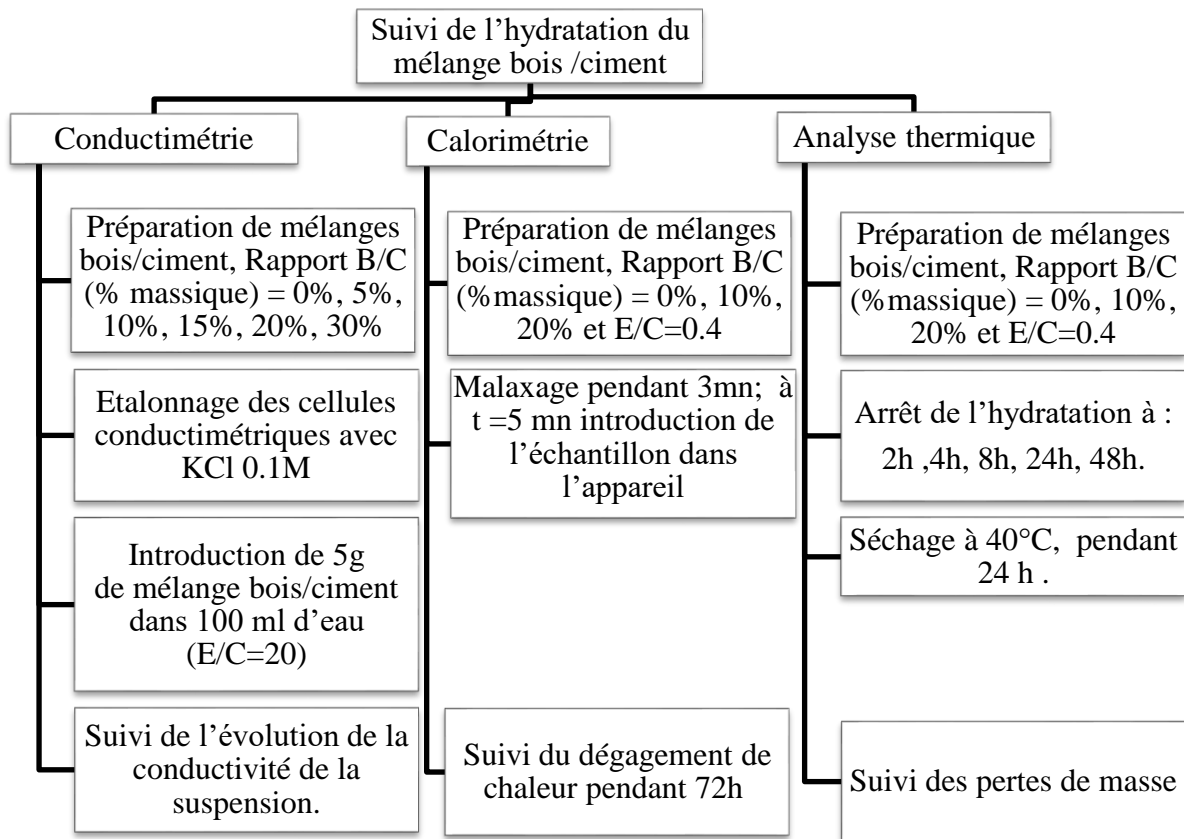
Suivi de l’hydratation du mélange bois /ciment

Conductimétrie

Préparation de mélanges bois/ciment, Rapport B/C (% massique) = 0%, 5%, 10%, 15%, 20%, 30%

Etalonnage des cellules conductimétriques avec KCl 0.1M

Introduction de 5g de mélange bois/ciment dans 100 ml d’eau (E/C=20)

Suivi de l’évolution de la conductivité de la suspension.

Calorimétrie

Préparation de mélanges bois/ciment, Rapport B/C (%massique) = 0%, 10%, 20% et E/C=0.4

Malaxage pendant 3mn; à t =5 mn introduction de l’échantillon dans l’appareil

Suivi du dégagement de chaleur pendant 72h

Analyse thermique

Préparation de mélanges bois/ciment, Rapport B/C (%massique) = 0%, 10%, 20% et E/C=0.4

Arrêt de l’hydratation à : 2h ,4h, 8h, 24h, 48h.

Séchage à 40°C, pendant 24 h .

Suivi des pertes de masse